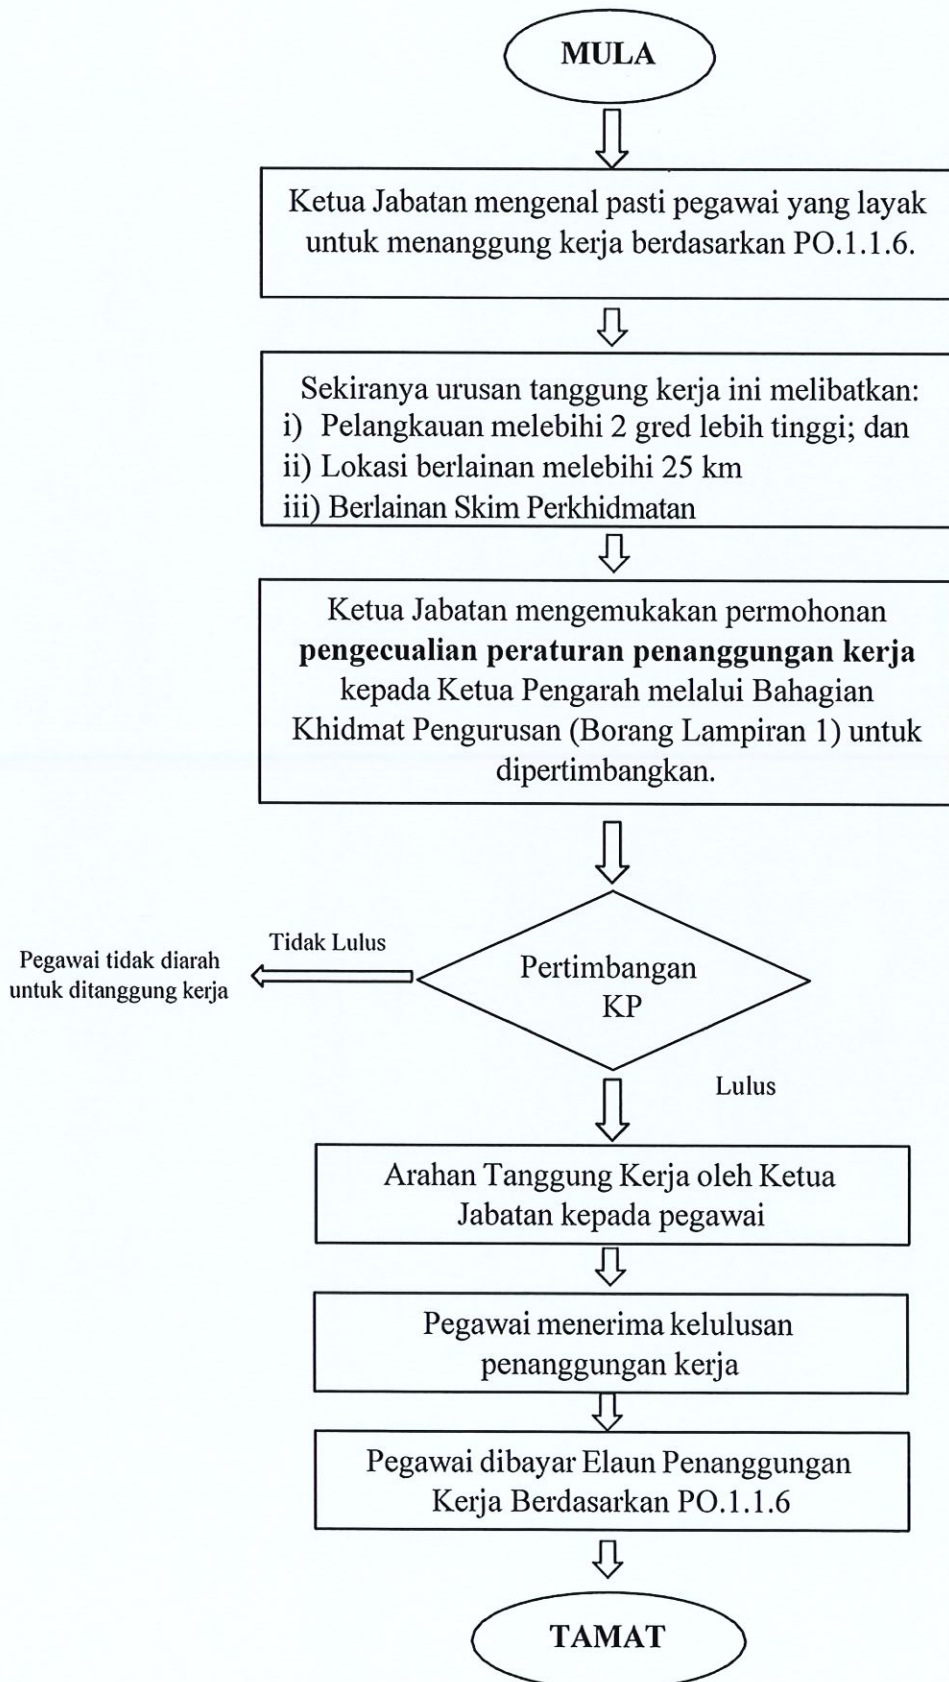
MULA

Ketua Jabatan mengenal pasti pegawai yang layak untuk menanggung kerja berdasarkan PO.1.1.6.

Sekiranya urusan tanggung kerja ini melibatkan:
i) Pelangkauan melebihi 2 gred lebih tinggi; dan
ii) Lokasi berlainan melebihi 25 km
iii) Berlainan Skim Perkhidmatan

Ketua Jabatan mengemukakan permohonan **pengecualian peraturan penanggungan kerja** kepada Ketua Pengarah melalui Bahagian Khidmat Pengurusan (Borang Lampiran 1) untuk dipertimbangkan.

Pertimbangan KP

Tidak Lulus

Pegawai tidak diarah untuk ditanggung kerja

Lulus

Arahan Tanggung Kerja oleh Ketua Jabatan kepada pegawai

Pegawai menerima kelulusan penanggungan kerja

Pegawai dibayar Elaun Penanggungan Kerja Berdasarkan PO.1.1.6

TAMAT